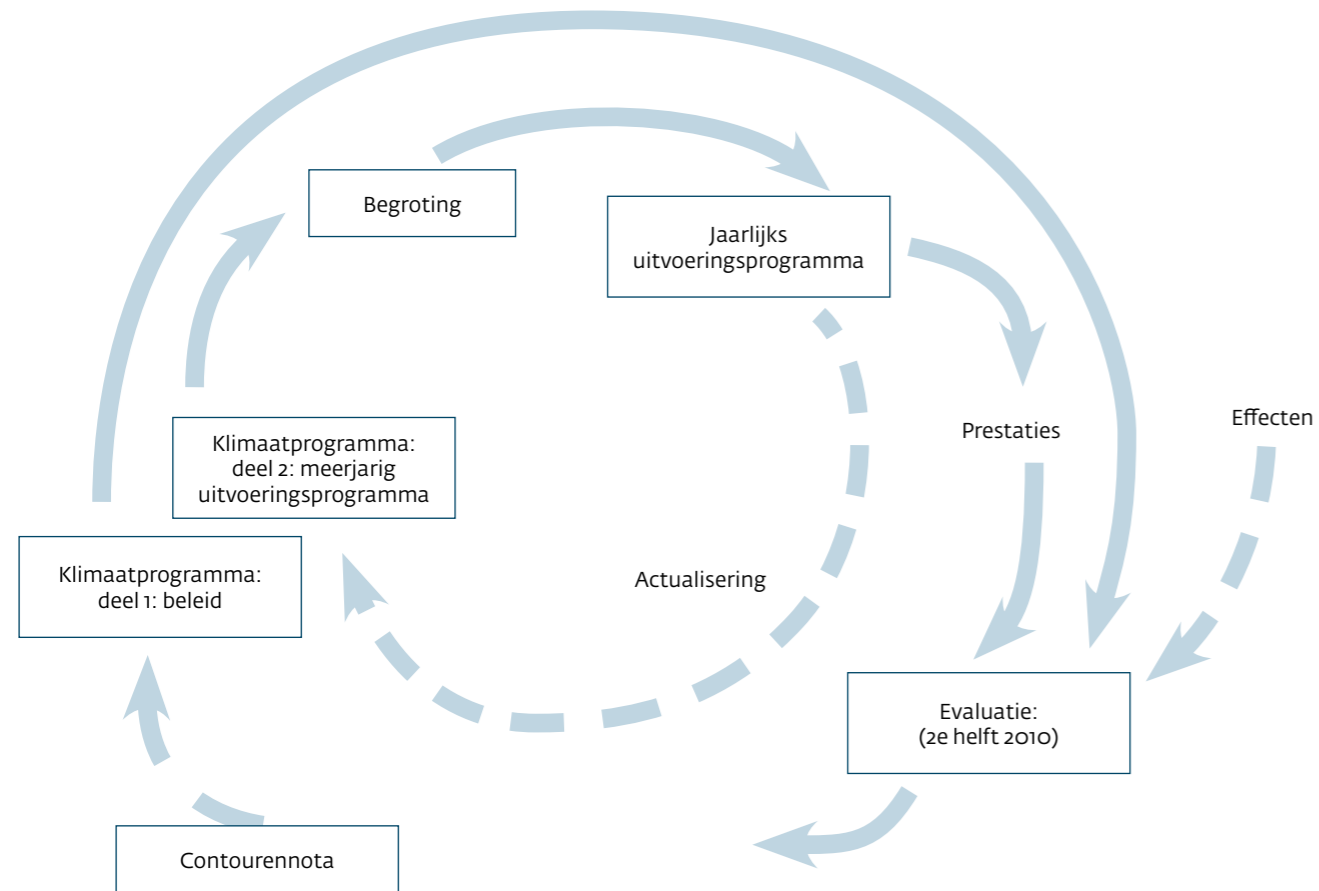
Begroting

Jaarlijks uitvoeringsprogramma

Prestaties

Effecten

Klimaatprogramma: deel 2: meerjarig uitvoeringsprogramma

Klimaatprogramma: deel 1: beleid

Actualisering

Evaluatie: (2e helft 2010)

Contourennota